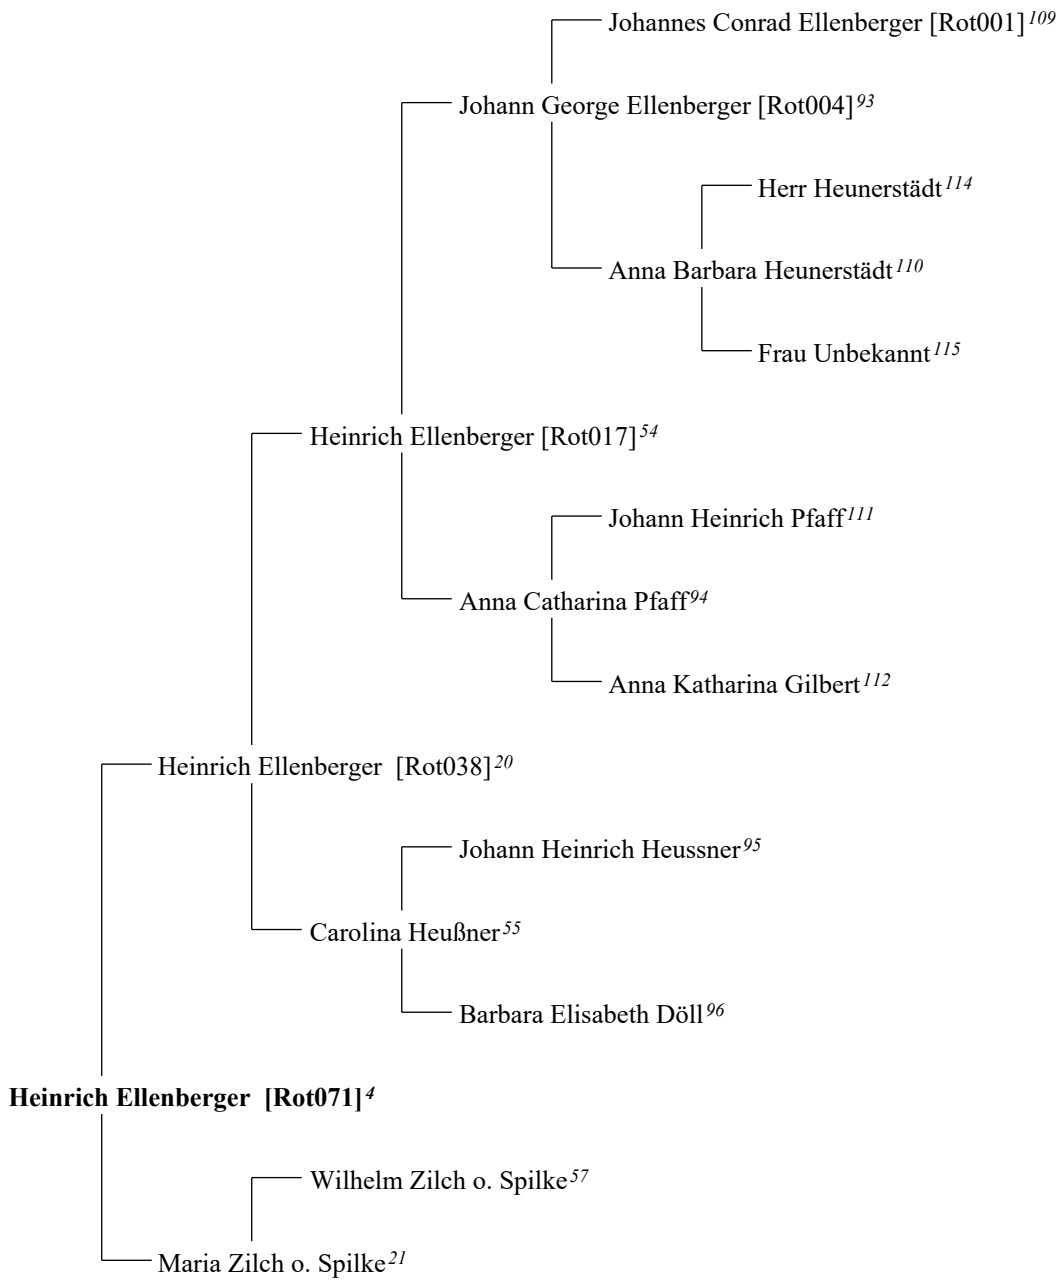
Johannes Conrad Ellenberger [Rot001]$^{109}$

Johann George Ellenberger [Rot004]$^{93}$

Herr Heunerstädt$^{114}$

Anna Barbara Heunerstädt$^{110}$

Frau Unbekannt$^{115}$

Heinrich Ellenberger [Rot017]$^{54}$

Johann Heinrich Pfaff$^{111}$

Anna Catharina Pfaff$^{94}$

Anna Katharina Gilbert$^{112}$

Heinrich Ellenberger [Rot038]$^{20}$

Johann Heinrich Heussner$^{95}$

Carolina Heußner$^{55}$

Barbara Elisabeth Döll$^{96}$

**Heinrich Ellenberger [Rot071]$^{4}$**

Wilhelm Zilch o. Spilke$^{57}$

Maria Zilch o. Spilke$^{21}$